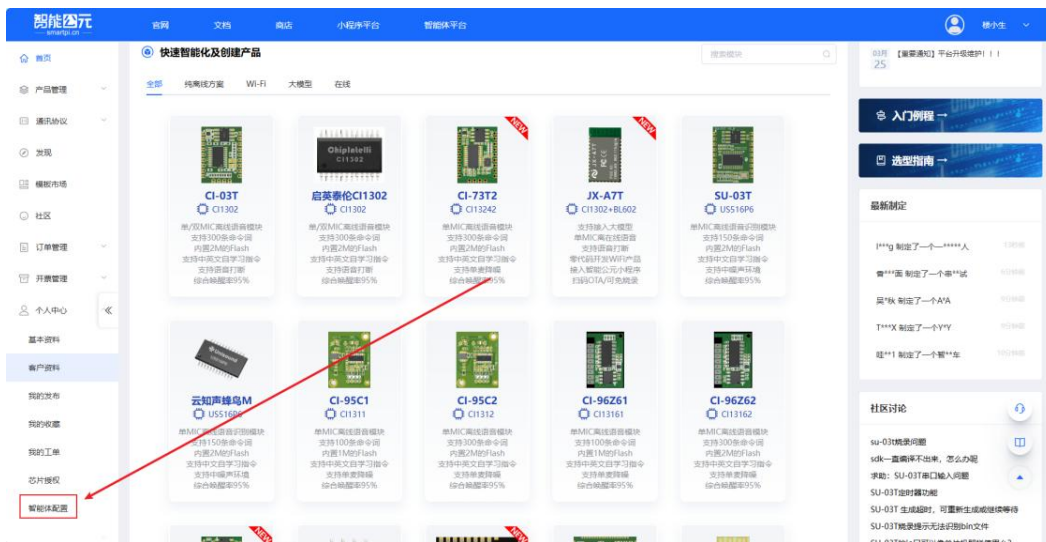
智能公元
smartpi.cn

官网 文档 商店 小程序平台 智能体平台

楼小生

首页
产品管理
通讯协议
发现
模板市场
社区
订单管理
开票管理
个人中心
基本资料
客户资料
我的发布
我的收藏
我的工单
芯片授权
智能体配置

快速智能化及创建产品

搜索模块

全部 纯离线方案 Wi-Fi 大模型 在线

CI-03T
CI1302
单/双MIC离线语音模块
支持300条命令词
内置2M的Flash
支持中英文自学习指令
支持语音打断
综合唤醒率95%

启英泰伦CI1302
CI1302
单/双MIC离线语音模块
支持300条命令词
内置2M的Flash
支持中英文自学习指令
支持语音打断
综合唤醒率95%

NEW
CI-73T2
CI13242
单MIC离线语音模块
支持300条命令词
内置2M的Flash
支持中英文自学习指令
支持单麦降噪
综合唤醒率95%

NEW
JX-A7T
CI1302+BL602
支持接入大模型
单MIC离在线语音
支持语音打断
零代码开发WiFi产品
接入智能公元小程序
扫码OTA/可免烧录

SU-03T
US516P6
单MIC离线语音识别模块
支持150条命令词
内置2M的Flash
支持中文自学习指令
支持中噪声环境
综合唤醒率95%

云知声蜂鸟M
US516P6
单MIC离线语音识别模块
支持150条命令词
内置2M的Flash
支持中文自学习指令
支持中噪声环境
综合唤醒率95%

CI-95C1
CI1311
单MIC离线语音模块
支持100条命令词
内置1M的Flash
支持中英文自学习指令
支持单麦降噪
综合唤醒率95%

CI-95C2
CI1312
单MIC离线语音模块
支持300条命令词
内置2M的Flash
支持中英文自学习指令
支持单麦降噪
综合唤醒率95%

CI-96Z61
CI13161
单MIC离线语音模块
支持100条命令词
内置1M的Flash
支持中英文自学习指令
支持单麦降噪
综合唤醒率95%

CI-96Z62
CI13162
单MIC离线语音模块
支持300条命令词
内置2M的Flash
支持中英文自学习指令
支持单麦降噪
综合唤醒率95%

01月 25 【重要通知】平台升级提示！！

入门例程 →

选型指南 →

最新制定
l***g 制定了一个一*****人
鲁***面 制定了一个串**试
吴*秋 制定了一个A*A
T***X 制定了一个Y*Y
哇**1 制定了一个智**车

社区讨论
su-03t烧录问题
sdk一直编译不出来，怎么办呢
求助：SU-03T串口输入问题
SU-03T定时器功能
SU-03T 生成超时，可重新生成或继续等待
SU-03T烧录提示无法识别bin文件